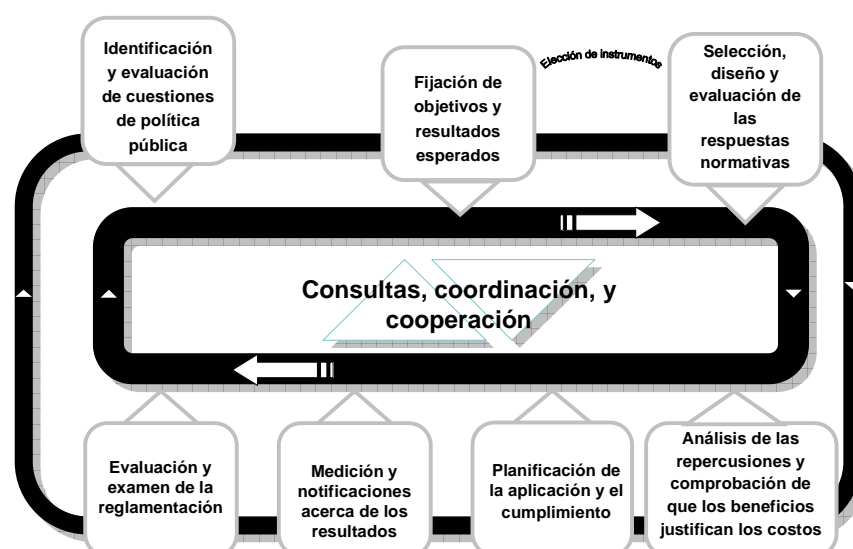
Identificación y evaluación de cuestiones de política pública

Fijación de objetivos y resultados esperados

Elección de instrumentos

Selección, diseño y evaluación de las respuestas normativas

Consultas, coordinación, y cooperación

Evaluación y examen de la reglamentación

Medición y notificaciones acerca de los resultados

Planificación de la aplicación y el cumplimiento

Análisis de las repercusiones y comprobación de que los beneficios justifican los costos